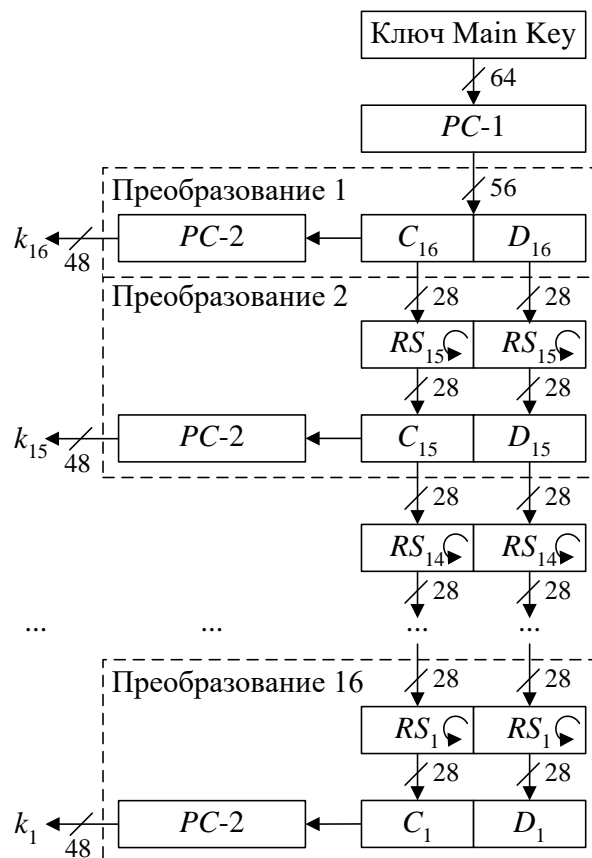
Ключ Main Key

64

$PC$-1

Преобразование 1

56

$k_{16}$

48

$PC$-2

$C_{16}$

$D_{16}$

Преобразование 2

28

28

$RS_{15}$

$RS_{15}$

28

28

$k_{15}$

48

$PC$-2

$C_{15}$

$D_{15}$

28

28

$RS_{14}$

$RS_{14}$

28

28

...

...

...

...

Преобразование 16

28

28

$RS_{1}$

$RS_{1}$

28

28

$k_{1}$

48

$PC$-2

$C_{1}$

$D_{1}$